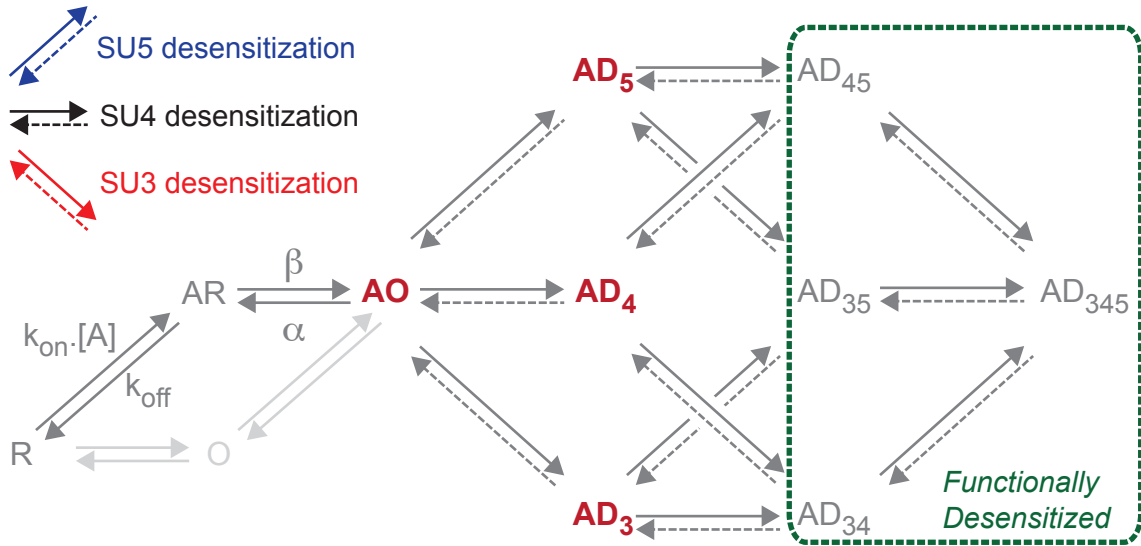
SU5 desensitization
SU4 desensitization
SU3 desensitization

$AD_5$
$AD_{45}$

AR
$\beta$
AO
$AD_4$
$AD_{35}$
$AD_{345}$
$\alpha$
$k_{on}.[A]$
$k_{off}$

R
O

$AD_3$
$AD_{34}$

Functionally Desensitized